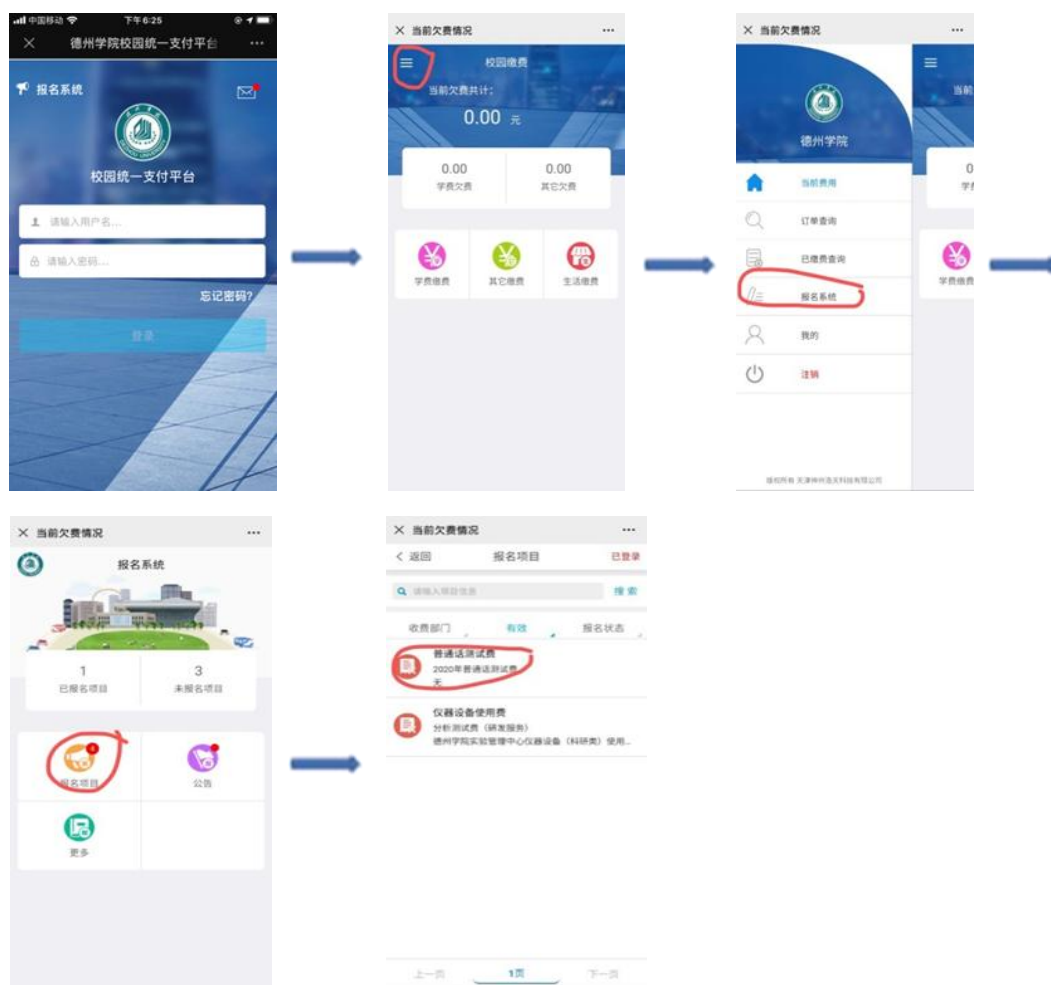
中国移动 下午6:25
德州学院校园统一支付平台 ···
报名系统
校园统一支付平台
请输入用户名...
请输入密码...
忘记密码?
登录

当前欠费情况 ···
校园缴费
当前欠费共计:
0.00 元
0.00
学费欠费
0.00
其它欠费
学费缴费
其它缴费
生活缴费

当前欠费情况 ···
德州学院
当前费用
订单查询
已缴费查询
报名系统
我的
注销
版权所有 天津神州浩天科技有限公司

当前欠费情况 ···
报名系统
1
已报名项目
3
未报名项目
报名项目
公告
更多

当前欠费情况 ···
返回 报名项目 已登录
请输入项目信息 搜索
收费部门 有效 报名状态
普通话测试费
2020年普通话测试费
无
仪器设备使用费
分析测试费(研发服务)
德州学院实验管理中心仪器设备(科研类)使用...
上一页 1页 下一页